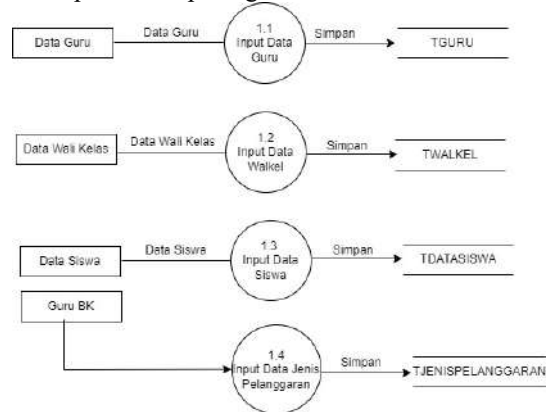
Data Guru

Data Guru

1.1
Input Data
Guru

Simpan

TGURU

Data Wali Kelas

Data Wali Kelas

1.2
Input Data
Walkel

Simpan

TWALKEL

Data Siswa

Data Siswa

1.3
Input Data
Siswa

Simpan

TDATASISWA

Guru BK

1.4
Input Data Jenis
Pelanggaran

Simpan

TJENISPELANGGARAN